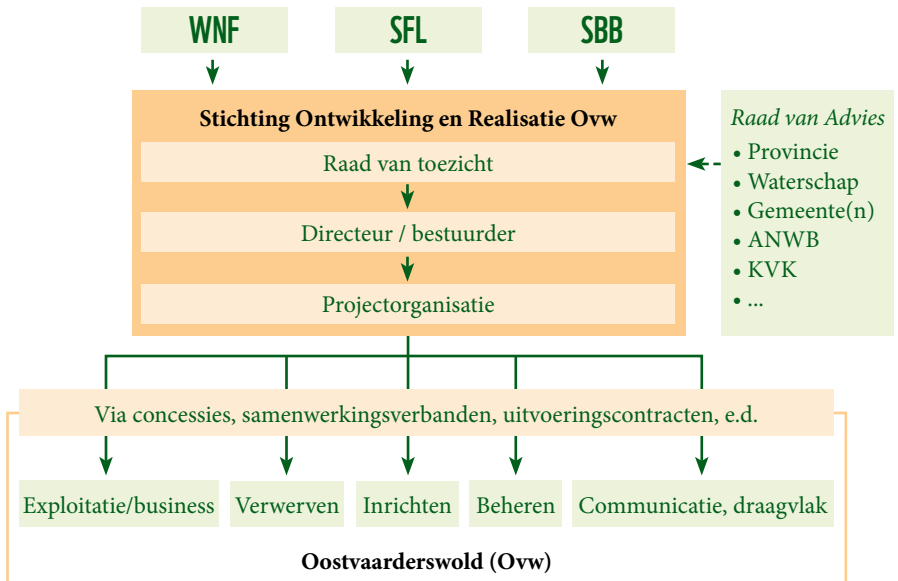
WNF

SFL

SBB

Stichting Ontwikkeling en Realisatie Ovw

Raad van toezicht

Directeur / bestuurder

Projectorganisatie

Raad van Advies
• Provincie
• Waterschap
• Gemeente(n)
• ANWB
• KVK
• ...

Via concessies, samenwerkingsverbanden, uitvoeringscontracten, e.d.

Exploitatie/business

Verwerven

Inrichten

Beheren

Communicatie, draagvlak

Oostvaarderswold (Ovw)